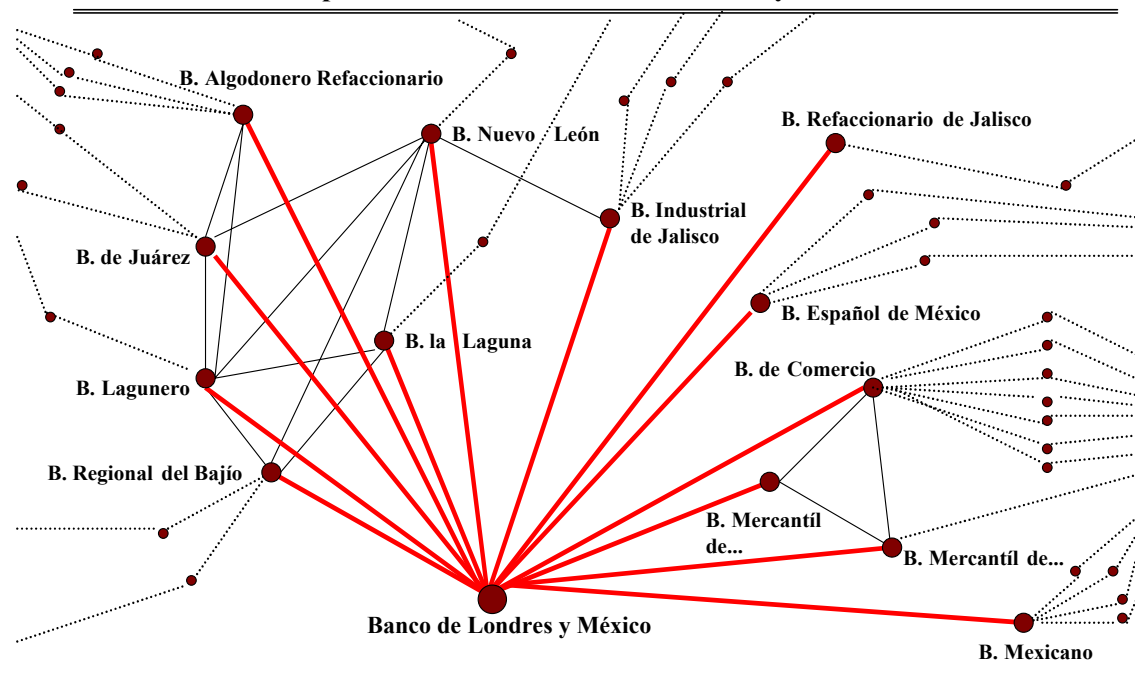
B. Algodonero Refaccionario

B. Nuevo León

B. Refaccionario de Jalisco

B. Industrial de Jalisco

B. de Juárez

B. Español de México

B. la Laguna

B. de Comercio

B. Lagunero

B. Regional del Bajío

B. Mercantíl de...

B. Mercantíl de...

Banco de Londres y México

B. Mexicano